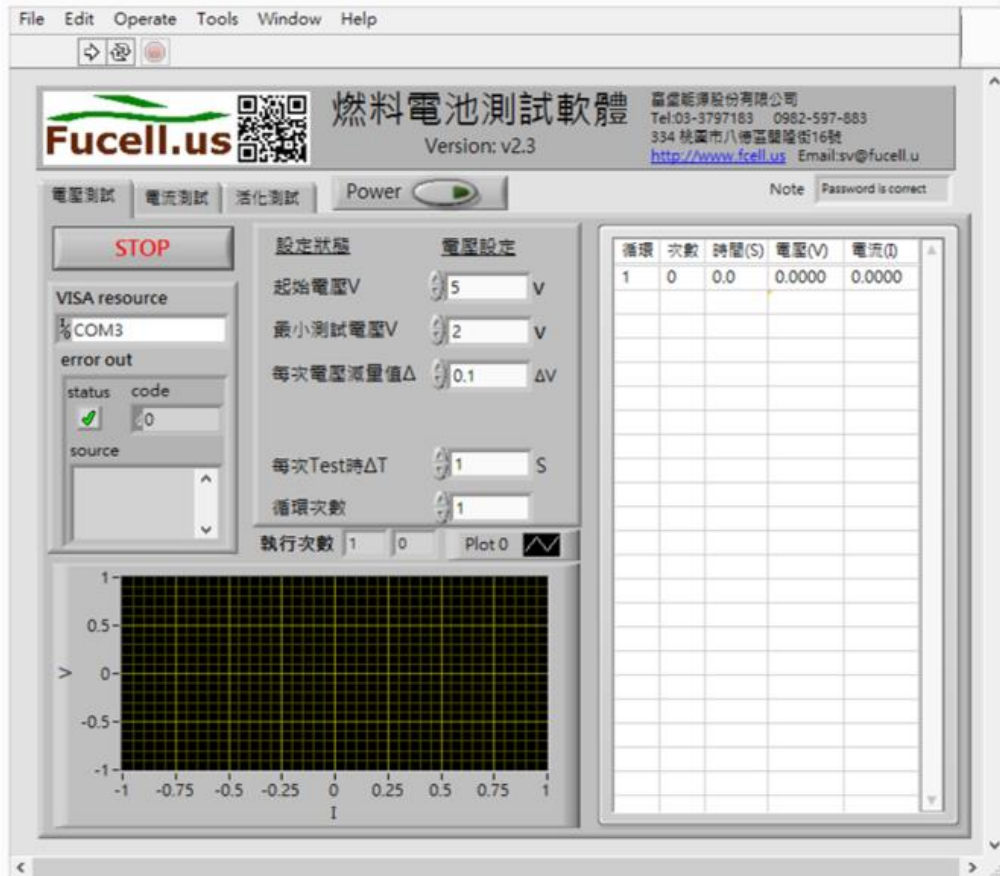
File Edit Operate Tools Window Help

Fucell.us

燃料電池測試軟體

Version: v2.3

富堃能源股份有限公司
Tel:03-3797183 0982-597-883
334 桃園市八德區豐德街16號
http://www.fcell.us Email:sv@fucell.u

電壓測試 電流測試 活化測試

Power

Note Password is correct

STOP

VISA resource

COM3

error out

status code

0

source

設定狀態 電壓設定

起始電壓V 5 V

最小測試電壓V 2 V

每次電壓減量值Δ 0.1 ΔV

每次Test時ΔT 1 S

循環次數 1

執行次數 1 0

Plot 0

| 循環 | 次數 | 時間(S) | 電壓(V) | 電流(I) |
|---|---|---|---|---|
| 1 | 0 | 0.0 | 0.0000 | 0.0000 |

1
0.5
V 0
-0.5
-1
-1 -0.75 -0.5 -0.25 0 0.25 0.5 0.75 1
I